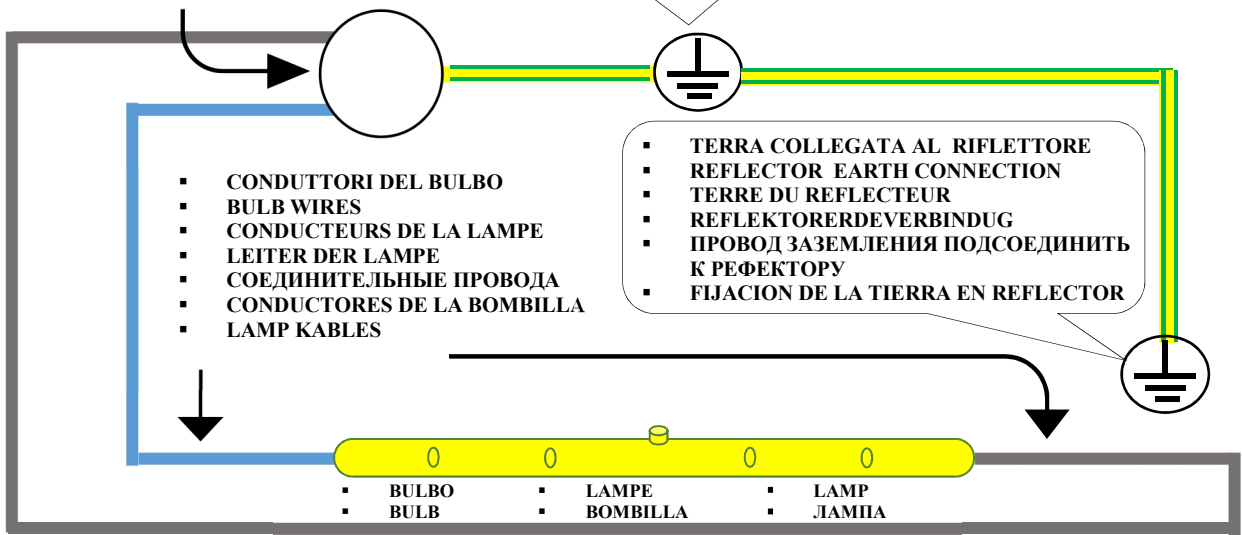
▪ TERRA COLLEGATA AL RIFLETTORE
▪ REFLECTOR EARTH CONNECTION
▪ TERRE DU REFLECTEUR
▪ REFLEKTORERDEVERBINDUG
▪ ПРОВОД ЗАЗЕМЛЕНИЯ ПОДСОЕДИНИТЬ К РЕФЕКТОРУ
▪ FIJACION DE LA TIERRA EN REFLECTOR

▪ CONDUTTORI DEL BULBO
▪ BULB WIRES
▪ CONDUCTEURS DE LA LAMPE
▪ LEITER DER LAMPE
▪ СОЕДИНИТЕЛЬНЫЕ ПРОВОДА
▪ CONDUCTORES DE LA BOMBILLA
▪ LAMP KABLES

▪ BULBO
▪ BULB
▪ LAMPE
▪ BOMBILLA
▪ LAMP
▪ ЛАМПА